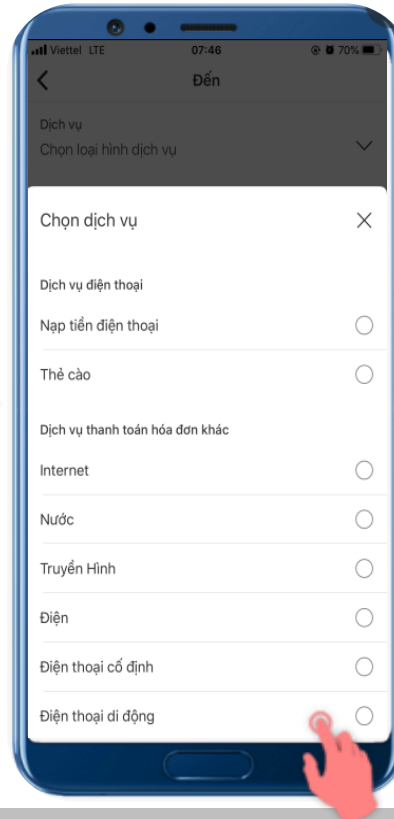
Viettel LTE 07:46 70%

Đến

Dịch vụ
Chọn loại hình dịch vụ

Chọn dịch vụ

Dịch vụ điện thoại

Nạp tiền điện thoại

Thẻ cào

Dịch vụ thanh toán hóa đơn khác

Internet

Nước

Truyền Hình

Điện

Điện thoại cố định

Điện thoại di động